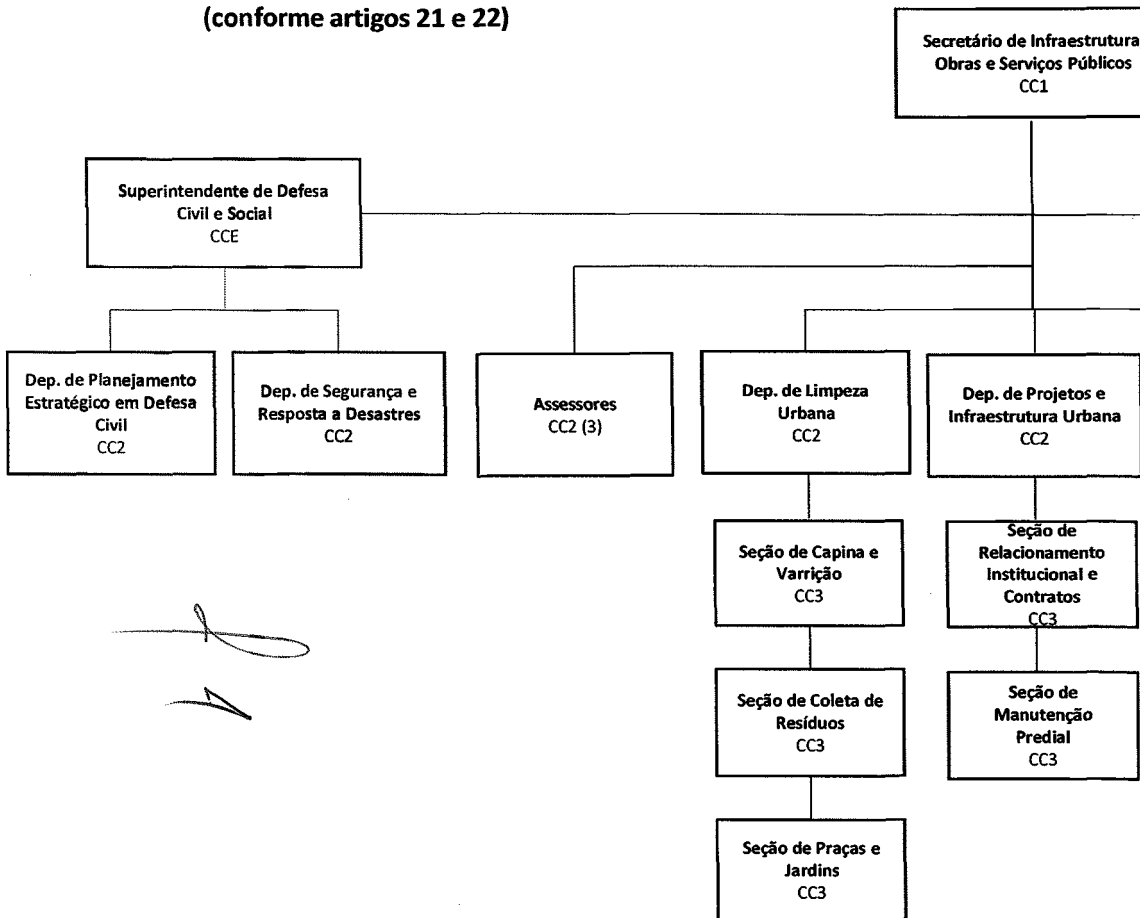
(conforme artigos 21 e 22)

Secretário de Infraestrutura Obras e Serviços Públicos
CC1

Superintendente de Defesa Civil e Social
CCE

Dep. de Planejamento Estratégico em Defesa Civil
CC2

Dep. de Segurança e Resposta a Desastres
CC2

Assessores
CC2 (3)

Dep. de Limpeza Urbana
CC2

Dep. de Projetos e Infraestrutura Urbana
CC2

Seção de Capina e Varrição
CC3

Seção de Relacionamento Institucional e Contratos
CC3

Seção de Coleta de Resíduos
CC3

Seção de Manutenção Predial
CC3

Seção de Praças e Jardins
CC3